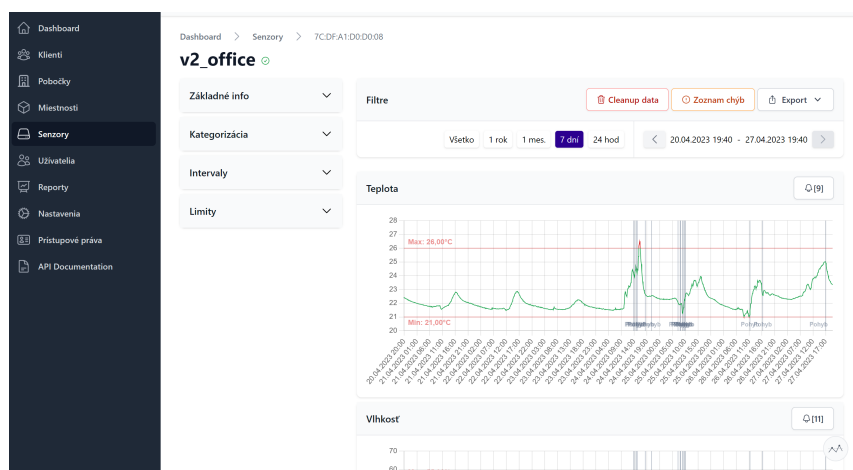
Dashboard
Klienti
Pobočky
Miestnosti
Senzory
Užívatelia
Reporty
Nastavenia
Pristupové práva
API Documentation

Dashboard > Senzory > 7C:DF:A1:D0:D0:08

v2_office

Základné info
Kategorizácia
Intervaly
Limity

Filtre

Cleanup data
Zoznam chýb
Export

Všetko
1 rok
1 mes.
7 dní
24 hod

20.04.2023 19:40 - 27.04.2023 19:40

Teplota

[9]

28
27
26
25
24
23
22
21
20

Max: 26,00°C
Min: 21,00°C

Pohyb
Pohyb
Pohyb
Pohyb
Pohyb
Pohyb

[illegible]

Vlhkosť

[11]

70
60